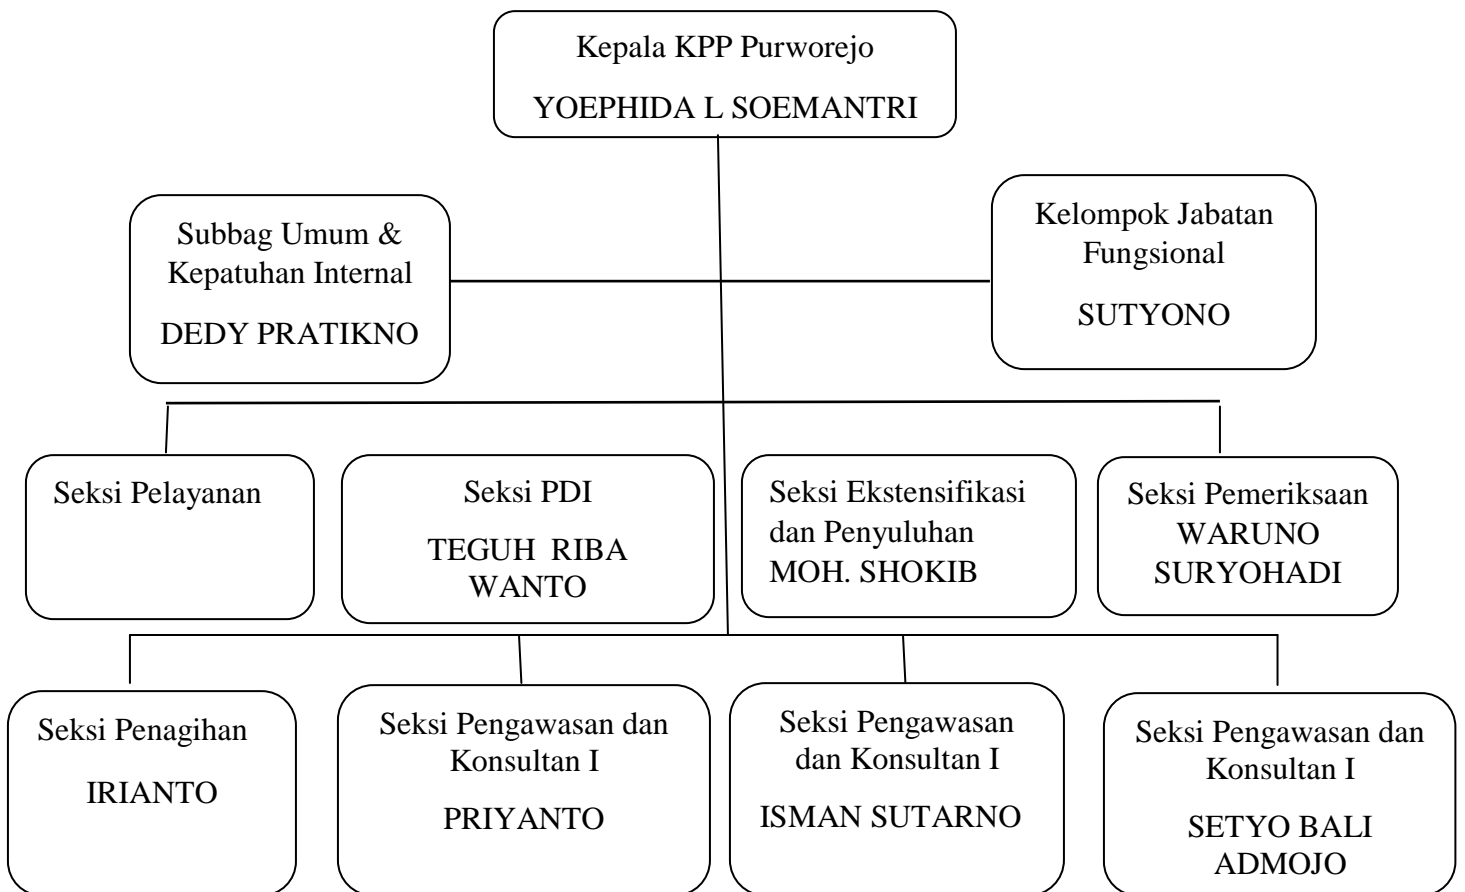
Kepala KPP Purworejo

YOEPHIDA L SOEMANTRI

Subbag Umum & Kepatuhan Internal

DEDY PRATIKNO

Kelompok Jabatan Fungsional

SUTYONO

Seksi Pelayanan

Seksi PDI

TEGUH RIBA WANTO

Seksi Ekstensifikasi dan Penyuluhan

MOH. SHOKIB

Seksi Pemeriksaan

WARUNO SURYOHADI

Seksi Penagihan

IRIANTO

Seksi Pengawasan dan Konsultan I

PRIYANTO

Seksi Pengawasan dan Konsultan I

ISMAN SUTARNO

Seksi Pengawasan dan Konsultan I

SETYO BALI ADMOJO